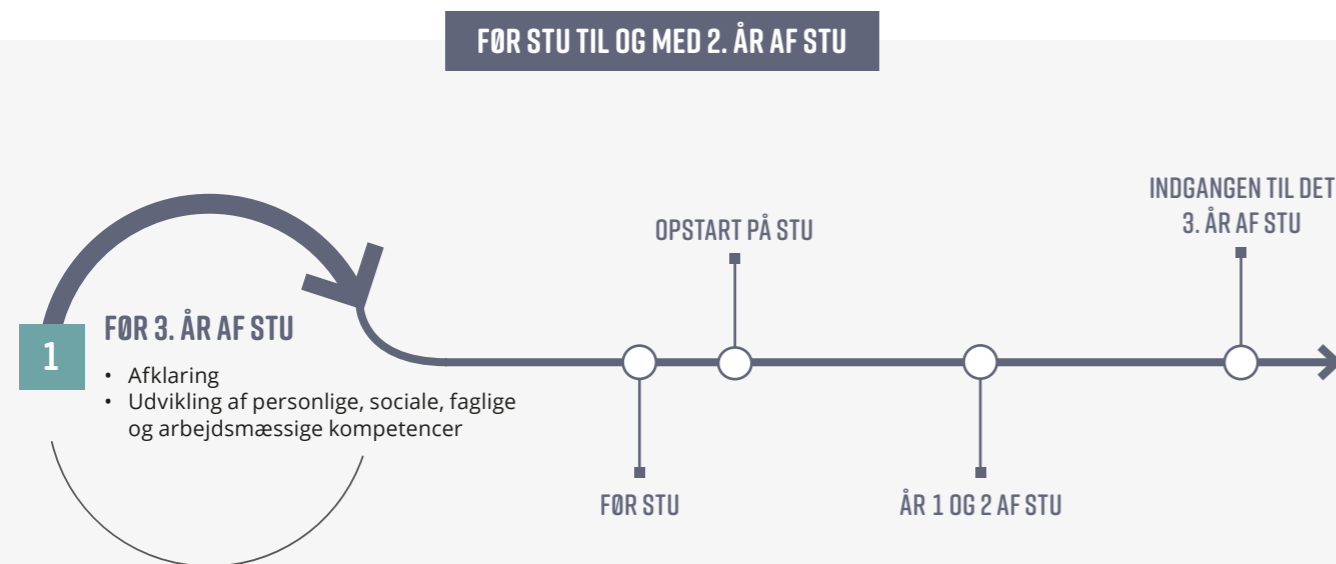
FØR STU TIL OG MED 2. ÅR AF STU

1

FØR 3. ÅR AF STU

- Afklaring
- Udvikling af personlige, sociale, faglige og arbejdsmæssige kompetencer

OPSTART PÅ STU

INDGANGEN TIL DET 3. ÅR AF STU

FØR STU

ÅR 1 OG 2 AF STU